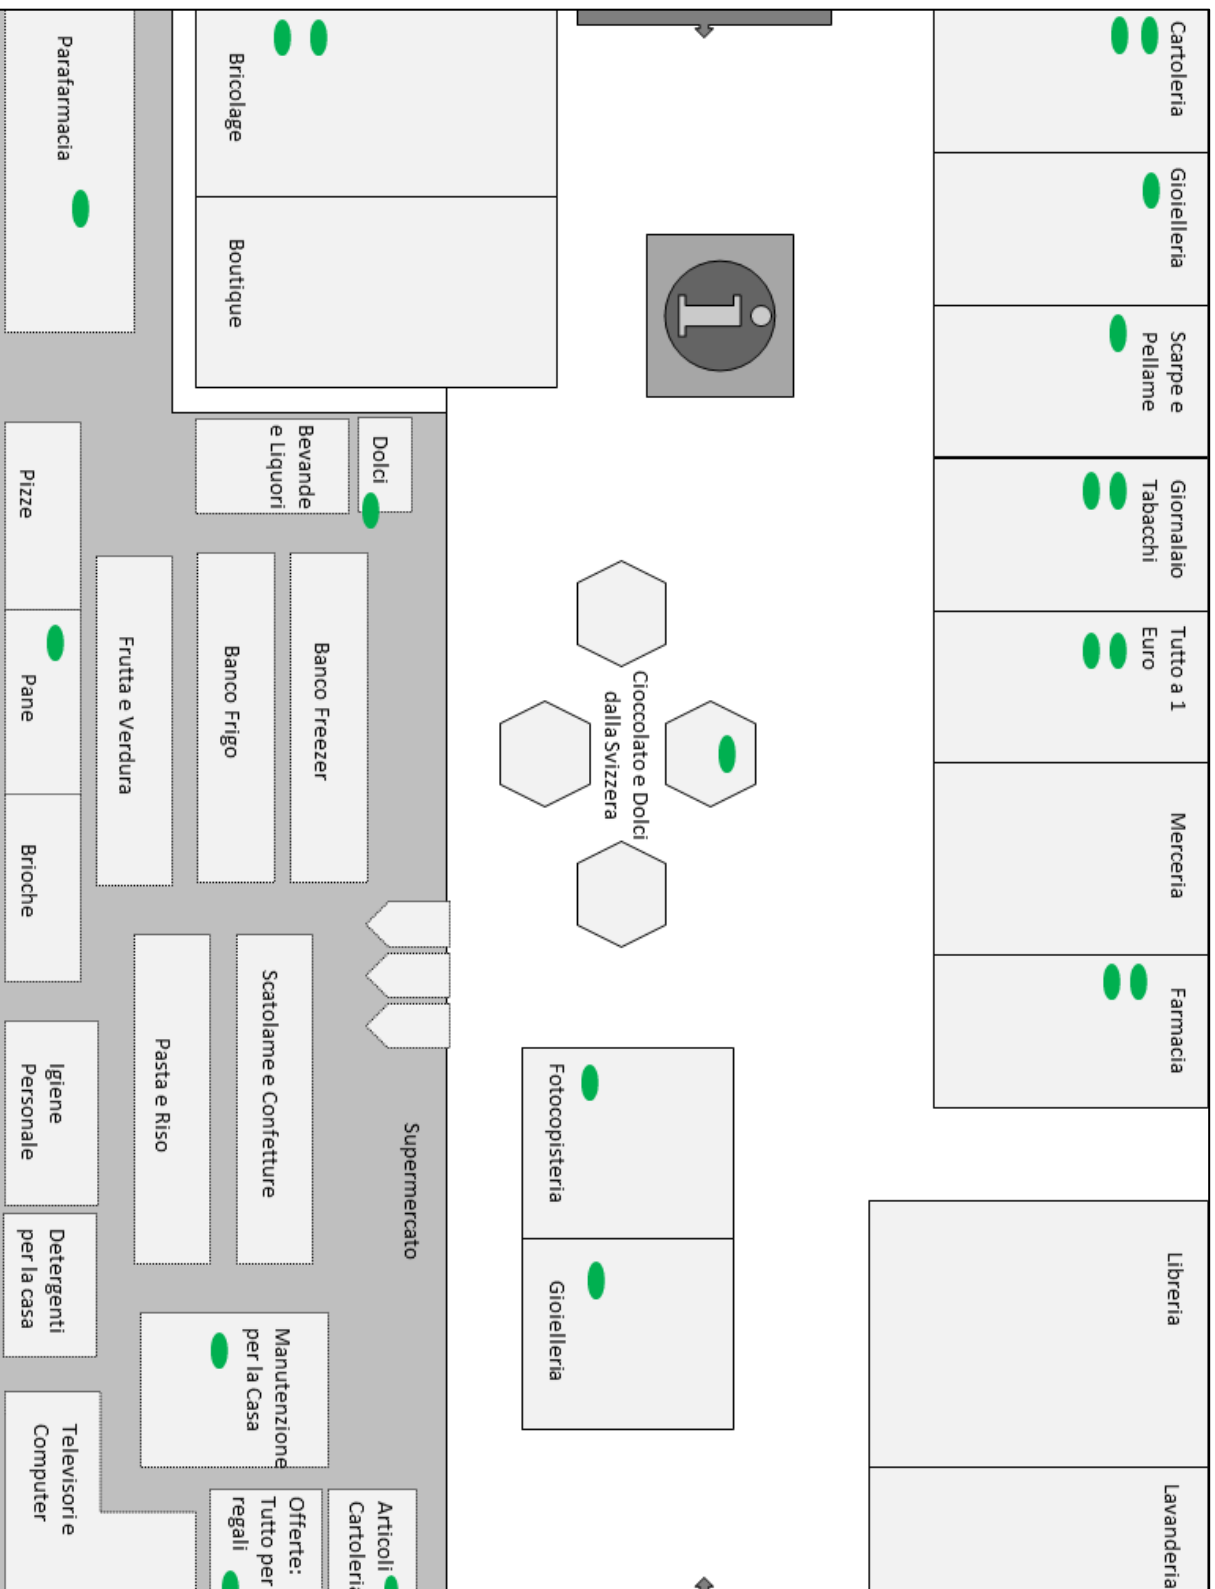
Parafarmacia

Bricolage

Boutique

Cartoleria

Gioielleria

Scarpe e Pellame

Giornalaio Tabacchi

Tutto a 1 Euro

Merceria

Farmacia

Dolci

Bevande e Liquori

Pizze

Pane

Brioche

Frutta e Verdura

Banco Frigo

Banco Freezer

Cioccolato e Dolci dalla Svizzera

Fotocopisteria

Gioielleria

Libreria

Lavanderia

Supermercato

Scatolame e Confetture

Pasta e Riso

Igiene Personale

Detergenti per la casa

Manutenzione per la Casa

Televisori e Computer

Offerte: Tutto per regali

Articoli Cartoleri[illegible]